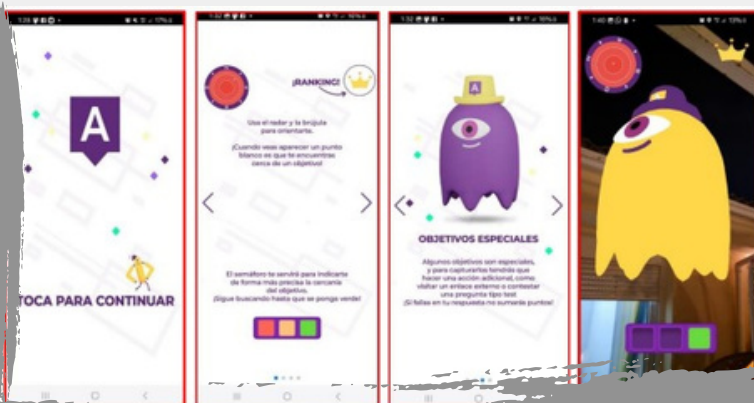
A

TOCA PARA CONTINUAR

¡RANKING!

Usa el radar y la brújula para orientarte.

¡Cuando veas aparecer un punto blanco es que te encuentras cerca de un objetivo!

El semáforo te servirá para indicarte de forma más precisa la cercanía del objetivo. ¡Sigue buscando hasta que se ponga verde!

A

OBJETIVOS ESPECIALES

Algunos objetivos son especiales, y para capturarlos tendrás que hacer una acción adicional, como visitar un enlace externo o contestar una pregunta tipo test. ¡Si fallas en tu respuesta no sumarás puntos!